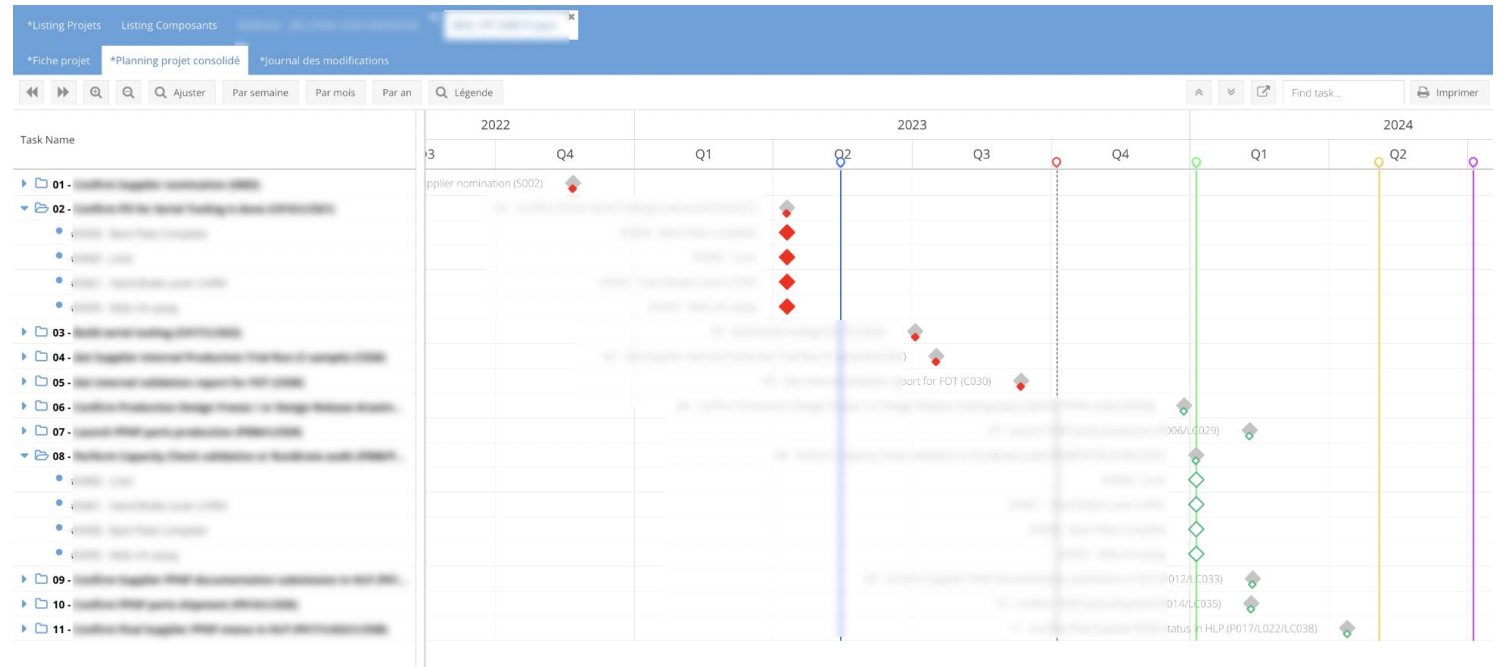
*Listing Projets Listing Composants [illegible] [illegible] ×

*Fiche projet *Planning projet consolidé *Journal des modifications

Ajuster Par semaine Par mois Par an Légende Find task... Imprimer

Task Name

01 - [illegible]
02 - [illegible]
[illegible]
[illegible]
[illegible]
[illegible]
03 - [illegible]
04 - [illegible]
05 - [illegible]
06 - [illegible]
07 - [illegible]
08 - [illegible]
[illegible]
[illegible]
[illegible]
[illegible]
09 - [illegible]
10 - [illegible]
11 - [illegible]

2022 2023 2024
Q3 Q4 Q1 Q2 Q3 Q4 Q1 Q2

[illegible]pplier nomination (S002)
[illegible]port for FOT (C030)
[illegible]006/LC029)
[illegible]012/LC033)
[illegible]014/LC035)
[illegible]tatus in HLP (P017/L022/LC038)